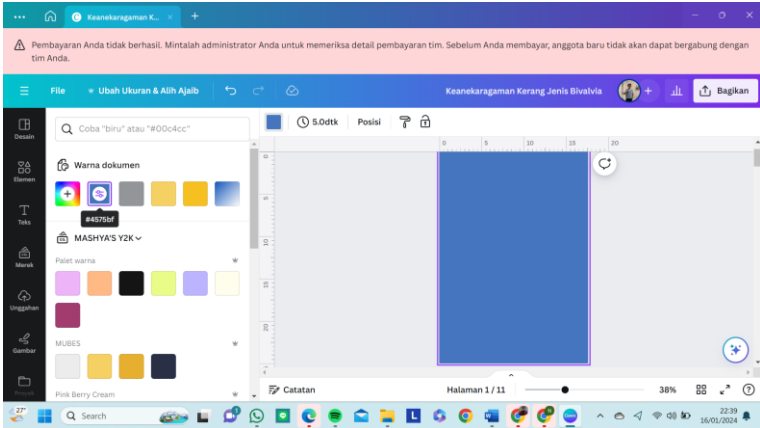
Keanekaragaman K... ×

+

Pembayaran Anda tidak berhasil. Mintalah administrator Anda untuk memeriksa detail pembayaran tim. Sebelum Anda membayar, anggota baru tidak akan dapat bergabung dengan tim Anda.

File

Ubah Ukuran & Alih Ajaib

Keanekaragaman Kerang Jenis Bivalvia

Bagikan

Desain

Elemen

Teks

Merek

Unggahan

Gambar

Coba "biru" atau "#00c4cc"

Warna dokumen

#4575bf

MASHYA'S Y2K

Palet warna

MUBES

Pink Berry Cream

5.0dtk

Posisi

0 5 10 15 20

0

5

10

15

20

Catatan

Halaman 1 / 11

38%

27°

Search

22:39
16/01/2024